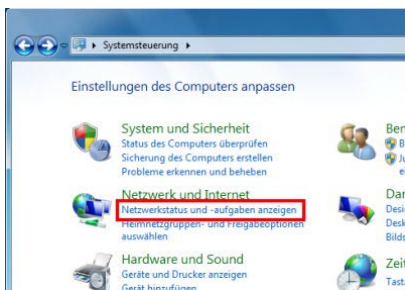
Systemsteuerung ▸

Einstellungen des Computers anpassen

System und Sicherheit
Status des Computers überprüfen
Sicherung des Computers erstellen
Probleme erkennen und beheben

Netzwerk und Internet
Netzwerkstatus und -aufgaben anzeigen
Heimnetzgruppen- und Freigabeoptionen auswählen

Hardware und Sound
Geräte und Drucker anzeigen
Gerät hinzufügen

Ben
B
Ju
e

Dar
Desi
Desk
Bilds

Zeit
Tast